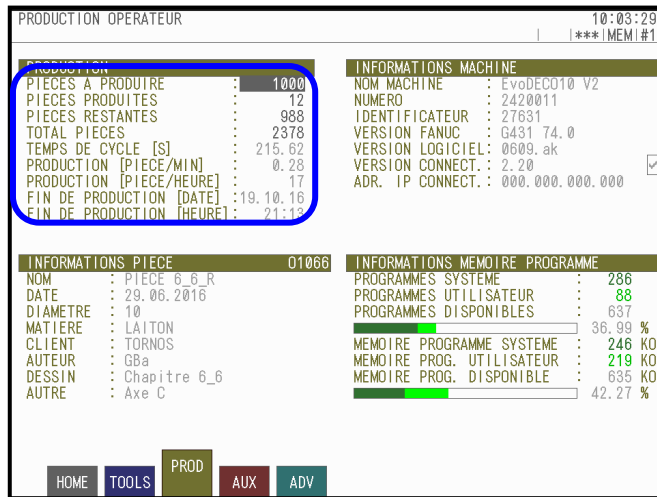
PRODUCTION OPERATEUR

10:03:29
*** MEM #1

PRODUCTION

| | | |
|---|---|---|
| PIECES A PRODUIRE | : | 1000 |
| PIECES PRODUITES | : | 12 |
| PIECES RESTANTES | : | 988 |
| TOTAL PIECES | : | 2378 |
| TEMPS DE CYCLE [S] | : | 215.62 |
| PRODUCTION [PIECE/MIN] | : | 0.28 |
| PRODUCTION [PIECE/HEURE] | : | 17 |
| FIN DE PRODUCTION [DATE] | : | 19.10.16 |
| FIN DE PRODUCTION [HEURE] | : | 21:13 |

INFORMATIONS MACHINE

| | | |
|---|---|---|
| NOM MACHINE | : | EvoDECO10 V2 |
| NUMERO | : | 2420011 |
| IDENTIFICATEUR | : | 27631 |
| VERSION FANUC | : | G431 74.0 |
| VERSION LOGICIEL | : | 0609.ak |
| VERSION CONNECT. | : | 2.20 |
| ADR. IP CONNECT. | : | 000.000.000.000 |

INFORMATIONS PIECE 01066

| | | |
|---|---|---|
| NOM | : | PIECE 6_6_R |
| DATE | : | 29.06.2016 |
| DIAMETRE | : | 10 |
| MATIERE | : | LAITON |
| CLIENT | : | TORNOS |
| AUTEUR | : | GBa |
| DESSIN | : | Chapitre 6_6 |
| AUTRE | : | Axe C |

INFORMATIONS MEMOIRE PROGRAMME

| | | |
|---|---|---|
| PROGRAMMES SYSTEME | : | 286 |
| PROGRAMMES UTILISATEUR | : | 88 |
| PROGRAMMES DISPONIBLES | : | 637 |
| | | 36.99 % |
| MEMOIRE PROGRAMME SYSTEME | : | 246 KO |
| MEMOIRE PROG. UTILISATEUR | : | 219 KO |
| MEMOIRE PROG. DISPONIBLE | : | 635 KO |
| | | 42.27 % |

HOME TOOLS PROD AUX ADV